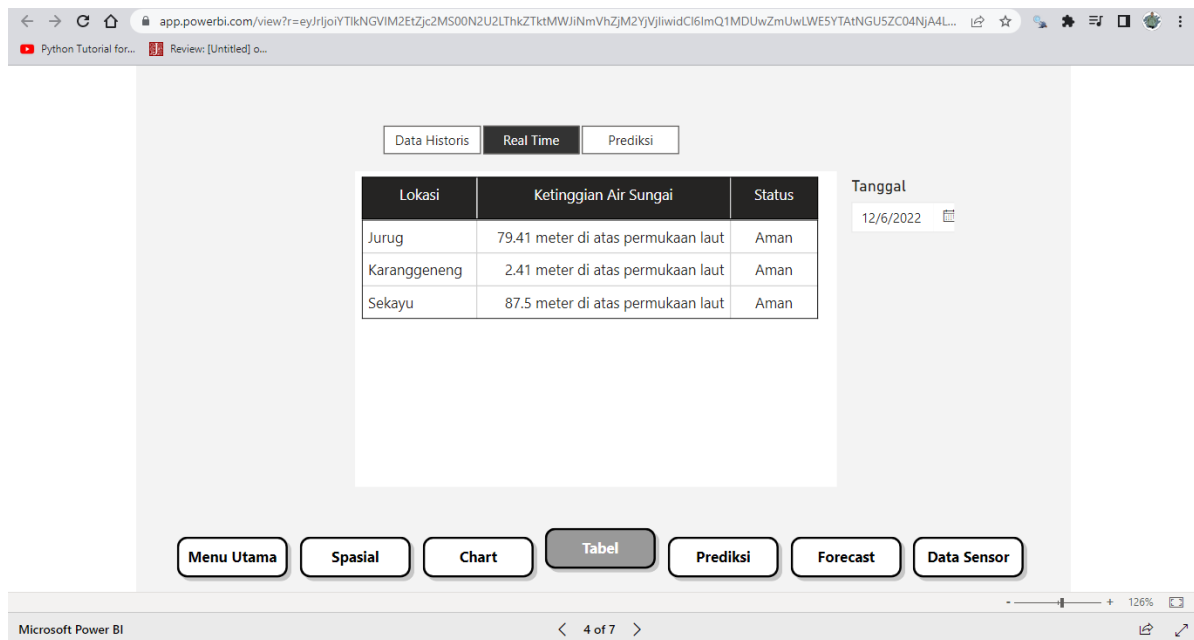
app.powerbi.com/view?r=eyJrljoiYTlkNGVlM2EtZjc2MS00N2U2LThkZTktMWJiNmVhZjM2YjVjliwidCl6ImQ1MDUwZmUwLWE5YTAtNGU5ZC04NjA4L...

Python Tutorial for...  Review: [Untitled] o...

Data Historis | Real Time | Prediksi

| Lokasi | Ketinggian Air Sungai | Status |
|---|---|---|
| Jurug | 79.41 meter di atas permukaan laut | Aman |
| Karanggeneng | 2.41 meter di atas permukaan laut | Aman |
| Sekayu | 87.5 meter di atas permukaan laut | Aman |

Tanggal
12/6/2022

Menu Utama | Spasial | Chart | Tabel | Prediksi | Forecast | Data Sensor

- + 126%

Microsoft Power BI

4 of 7